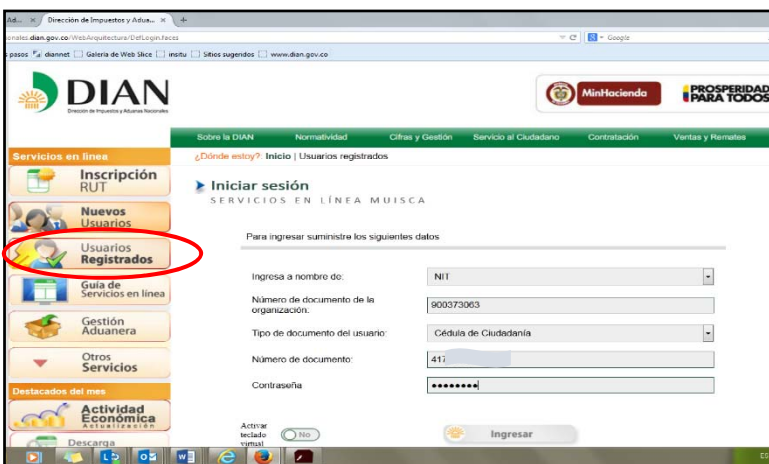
Ad... × Dirección de Impuestos y Adua... × +

onales.dian.gov.co/WebArquitectura/DefLogin.faces

s pasos diannet Galería de Web Slice insitu Sitios sugeridos www.dian.gov.co

DIAN
Dirección de Impuestos y Aduanas Nacionales

MinHacienda

PROSPERIDAD PARA TODOS

Sobre la DIAN Normatividad Cifras y Gestión Servicio al Ciudadano Contratación Ventas y Remates

Servicios en línea

Inscripción RUT

Nuevos Usuarios

Usuarios Registrados

Guía de Servicios en línea

Gestión Aduanera

Otros Servicios

Destacados del mes

Actividad Económica Actualización

Descarga

¿Dónde estoy?: Inicio | Usuarios registrados

Iniciar sesión
SERVICIOS EN LÍNEA MUISCA

Para ingresar suministre los siguientes datos

| | |
|---|---|
| Ingresa a nombre de: | NIT |
| Número de documento de la organización: | 900373063 |
| Tipo de documento del usuario: | Cédula de Ciudadanía |
| Número de documento: | 417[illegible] |
| Contraseña: | •••••••• |

Activar teclado virtual No

Ingresar